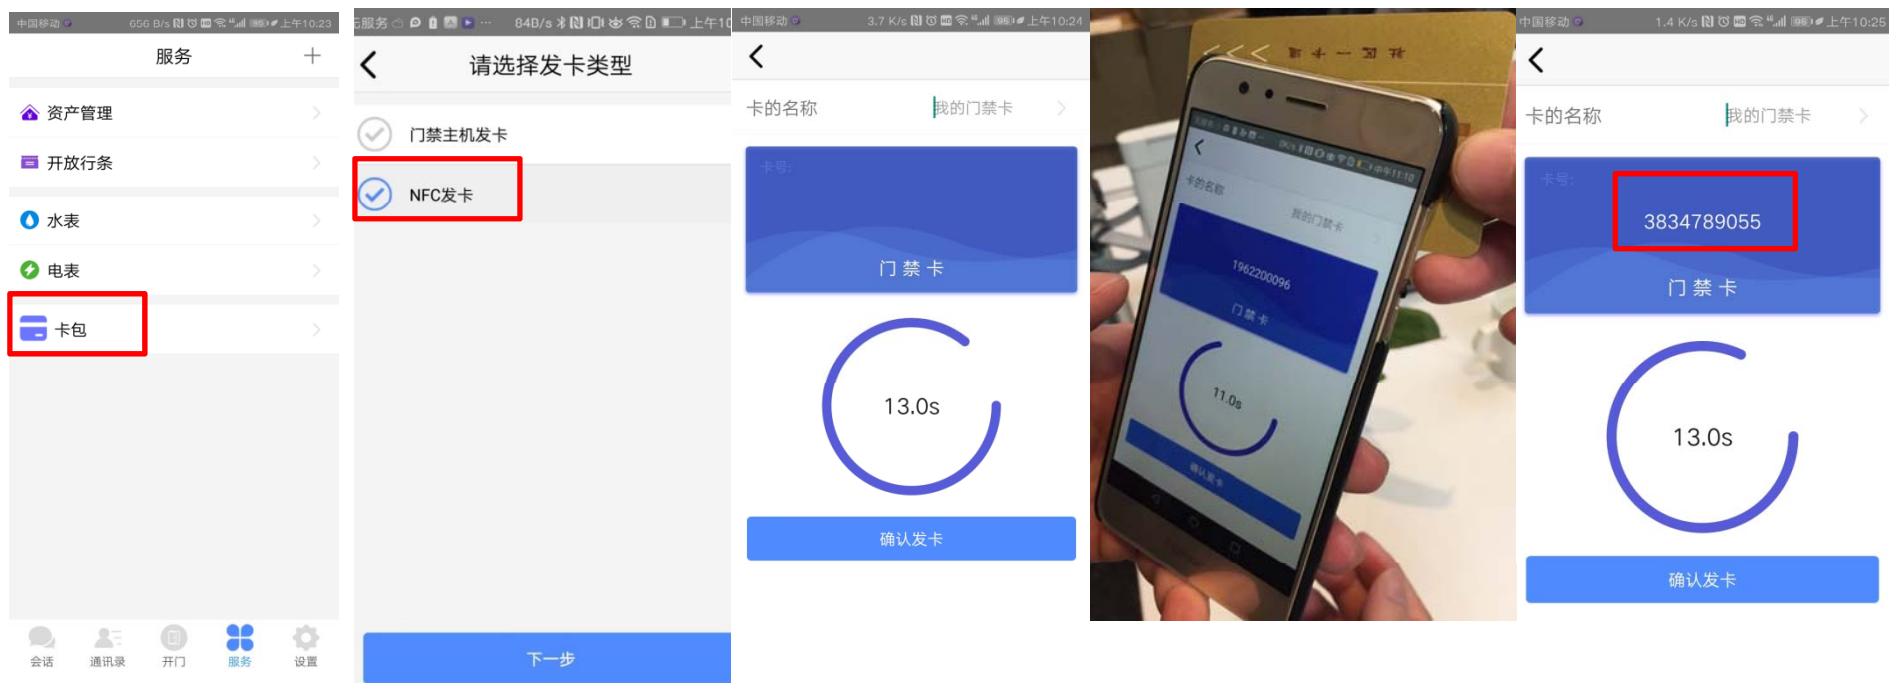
中国移动 656 B/s 上午10:23

服务 +

资产管理

开放行条

水表

电表

卡包

会话 通讯录 开门 服务 设置

服务 84B/s 上午10

请选择发卡类型

门禁主机发卡

NFC发卡

下一步

中国移动 3.7 K/s 上午10:24

卡的名称 我的门禁卡

卡号:

门禁卡

13.0s

确认发卡

卡的名称

我的门禁卡

1962200096

门禁卡

11.0s

确认发卡

中国移动 1.4 K/s 上午10:25

卡的名称 我的门禁卡

卡号:

3834789055

门禁卡

13.0s

确认发卡